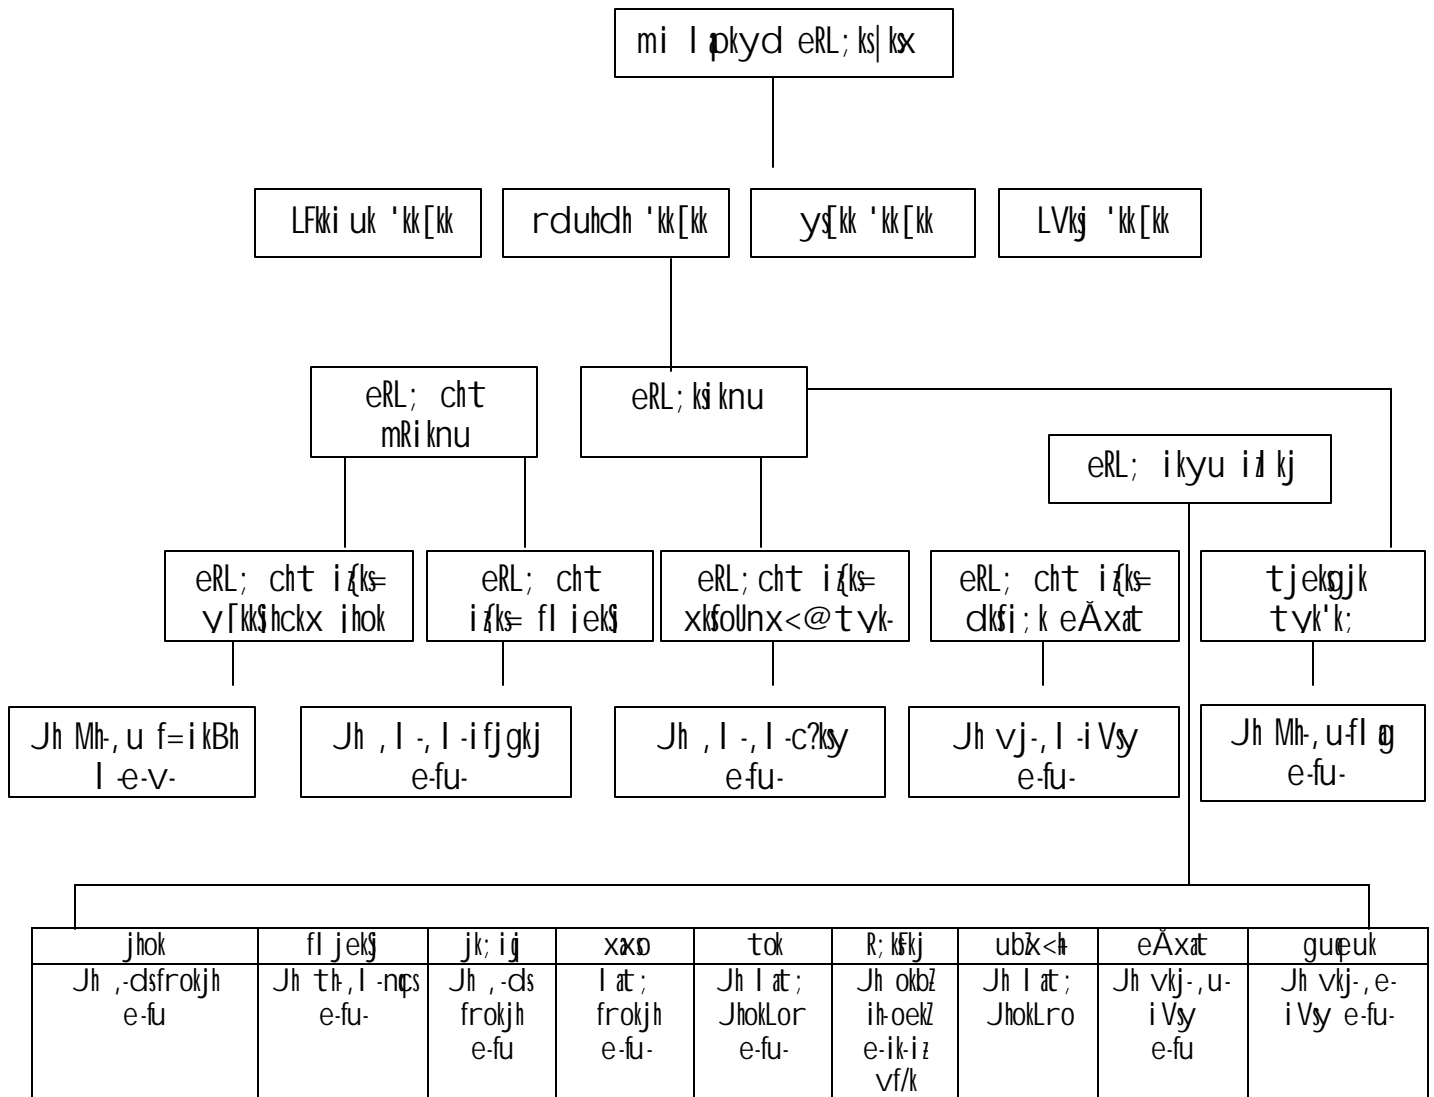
mi l pkyd eRL; ks|ksx

LFkki uk 'kk[kk

rduhdh 'kk[kk

ys[kk 'kk[kk

LVksj 'kk[kk

eRL; cht mRiknu

eRL; ksRiknu

eRL; ikyu ix l kj

eRL; cht i{ks= v[kk\$hckx ihok

eRL; cht i{ks= fl jek\$

eRL;cht i{ks= xksfoUnx<@tvk-

eRL; cht i{ks= dks\$i;k eÅxat

tjekgjk tyk'k;

Jh Mh-,u f=ikBh l e-v-

Jh ,l -,l -ifjgkj e-fu-

Jh ,l -,l -c?ksy e-fu-

Jh vj-,l -iVsy e-fu-

Jh Mh-,u-fl ag e-fu-

| jhok | fl jek\$ | jk;iqj | xaxo | tok | R;ksFkj | ubZx<h | eÅxat | guqeuk |
|---|---|---|---|---|---|---|---|---|
| Jh ,-ds frokjh e-fu | Jh th-,l -nqcs e-fu- | Jh ,-ds frokjh e-fu | l at; frokjh e-fu- | Jh l at; JhokLro e-fu- | Jh okbZ ih-oekZ e-ik-iz vf/k | Jh l at; JhokLro | Jh vkj-,u- iVsy e-fu | Jh vkj-,e- iVsy e-fu- |